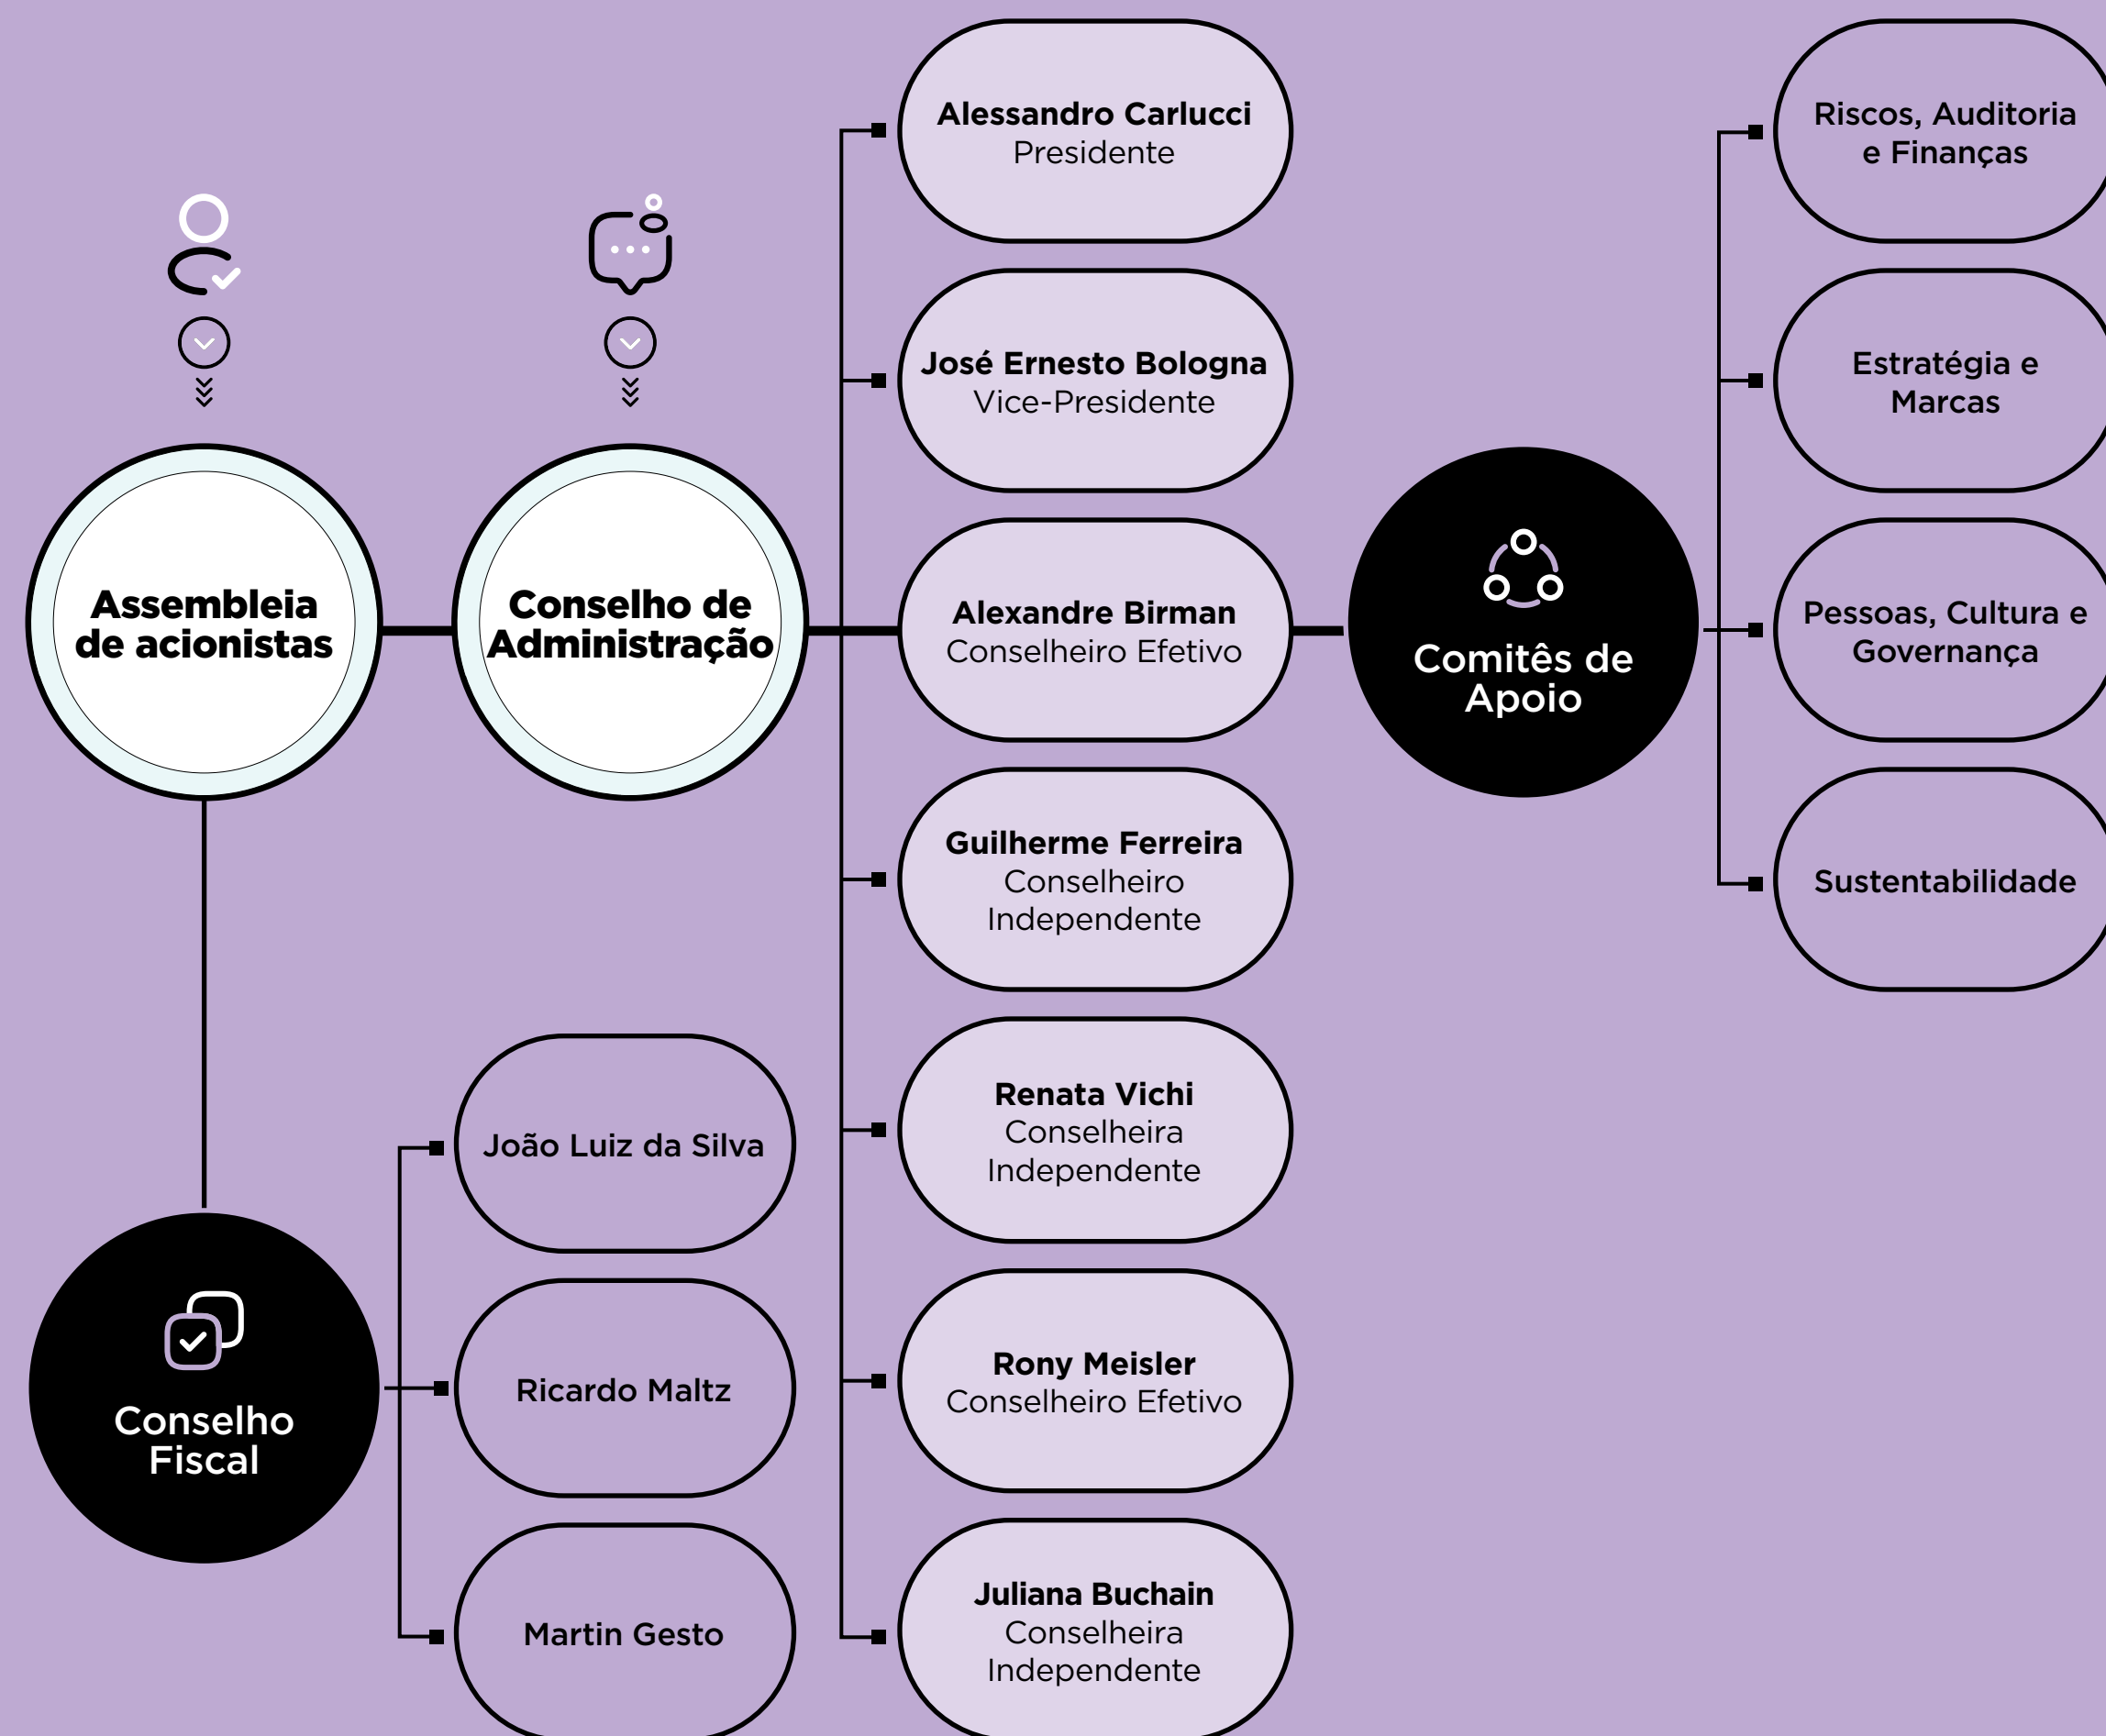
Assembleia de acionistas

Conselho de Administração

Alessandro Carlucci
Presidente

José Ernesto Bologna
Vice-Presidente

Alexandre Birman
Conselheiro Efetivo

Guilherme Ferreira
Conselheiro Independente

Renata Vichi
Conselheira Independente

Rony Meisler
Conselheiro Efetivo

Juliana Buchain
Conselheira Independente

Comitês de Apoio

Riscos, Auditoria e Finanças

Estratégia e Marcas

Pessoas, Cultura e Governança

Sustentabilidade

Conselho Fiscal

João Luiz da Silva

Ricardo Maltz

Martin Gesto